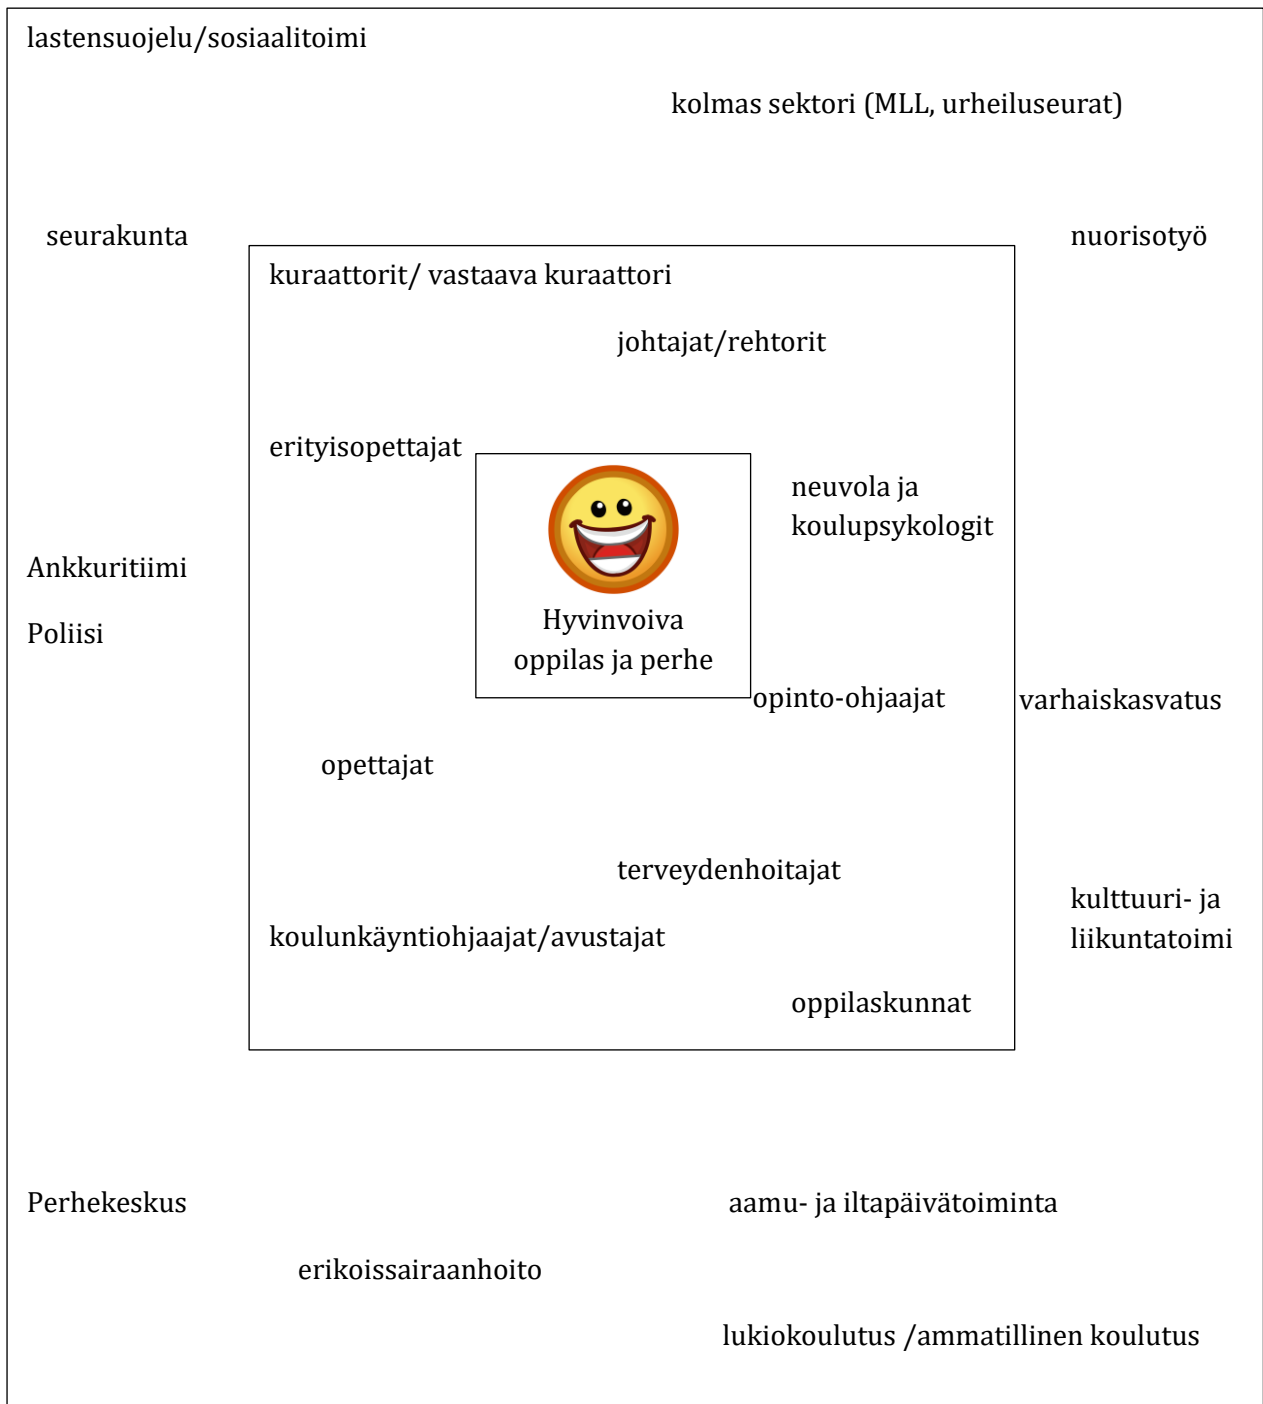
lastensuojelu/sosiaalitoimi

kolmas sektori (MLL, urheiluseurat)

seurakunta

nuorisotyö

kuraattorit/ vastaava kuraattori

johtajat/rehtorit

erityisopettajat

Hyvinvoiva oppilas ja perhe

neuvola ja koulupsykologit

Ankkuritiimi

Poliisi

opinto-ohjaajat

varhaiskasvatus

opettajat

terveydenhoitajat

koulunkäyntiohjaajat/avustajat

kulttuuri- ja liikuntatoimi

oppilaskunnat

Perhekeskus

aamu- ja iltapäivätoiminta

erikoissairaanhoito

lukiokoulutus /ammatillinen koulutus